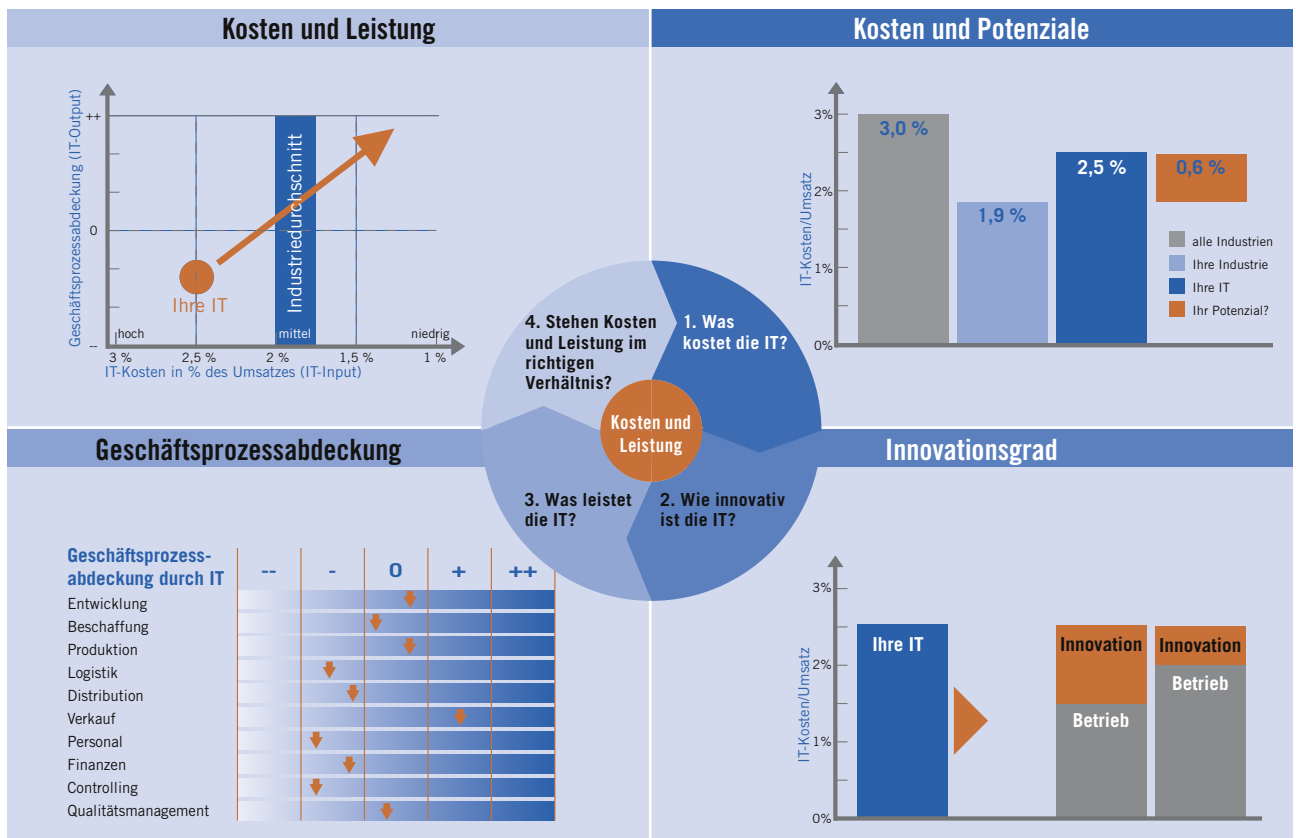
Kosten und Leistung

Geschäftsprozessabdeckung (IT-Output)

++

0

--

Industriedurchschnitt

Ihre IT

hoch

mittel

niedrig

3 %
2,5 %
2 %
1,5 %
1 %

IT-Kosten in % des Umsatzes (IT-Input)

Kosten und Potenziale

IT-Kosten/Umsatz

3%
2%
1%
0%

3,0 %
1,9 %
2,5 %
0,6 %

alle Industrien
Ihre Industrie
Ihre IT
Ihr Potenzial?

4. Stehen Kosten und Leistung im richtigen Verhältnis?

1. Was kostet die IT?

Kosten und Leistung

3. Was leistet die IT?

2. Wie innovativ ist die IT?

Geschäftsprozessabdeckung

Geschäftsprozessabdeckung durch IT

| -- | - | 0 | + | ++ |
|---|---|---|---|---|

Entwicklung
Beschaffung
Produktion
Logistik
Distribution
Verkauf
Personal
Finanzen
Controlling
Qualitätsmanagement

Innovationsgrad

IT-Kosten/Umsatz

3%
2%
1%
0%

Ihre IT

Innovation
Betrieb

Innovation
Betrieb